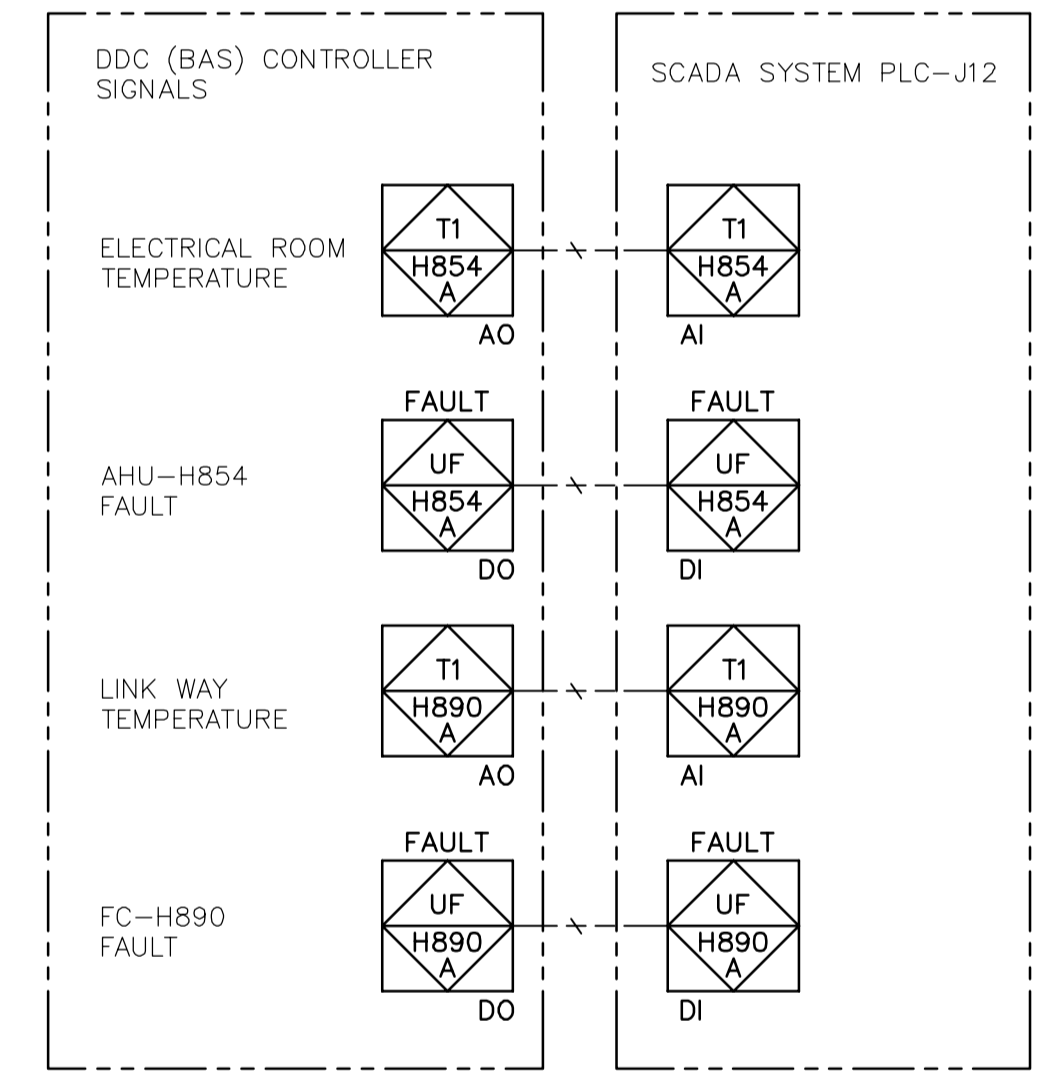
DDC (BAS) CONTROLLER SIGNALS

SCADA SYSTEM PLC–J12

ELECTRICAL ROOM TEMPERATURE

T1
H854
A
AO

T1
H854
A
AI

AHU–H854 FAULT

FAULT
UF
H854
A
DO

FAULT
UF
H854
A
DI

LINK WAY TEMPERATURE

T1
H890
A
AO

T1
H890
A
AI

FC–H890 FAULT

FAULT
UF
H890
A
DO

FAULT
UF
H890
A
DI